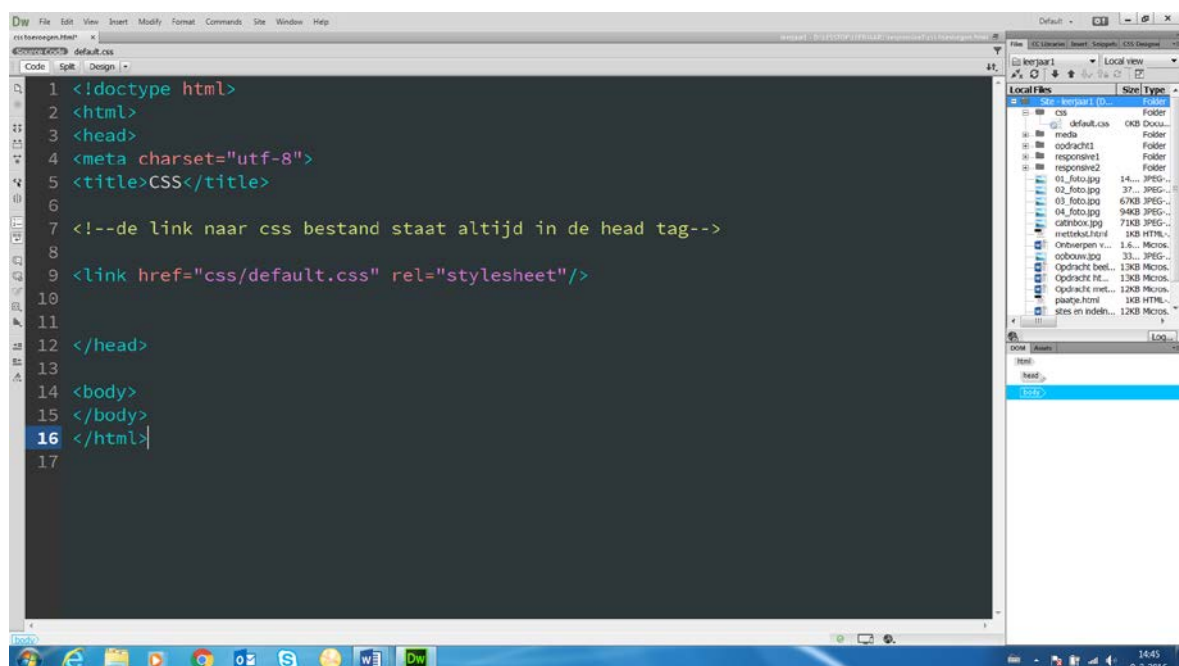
Dw File Edit View Insert Modify Format Commands Site Window Help

Default

css toevoegen.html* ×

Source Code default.css

Code Split Design

1 <!doctype html>
2 <html>
3 <head>
4 <meta charset="utf-8">
5 <title>CSS</title>
6
7 <!--de link naar css bestand staat altijd in de head tag-->
8
9 <link href="css/default.css" rel="stylesheet"/>
10
11
12 </head>
13
14 <body>
15 </body>
16 </html>
17

Files CC Libraries Insert Snippets CSS Designer

leerjaar1 Local view

| Local Files | Size | Type |
|---|---|---|
| Site - leerjaar1 (D... | | Folder |
| css | | Folder |
| default.css | 0KB | Docu... |
| media | | Folder |
| oodracht1 | | Folder |
| responsive1 | | Folder |
| responsive2 | | Folder |
| 01_foto.jpg | 14... | JPEG-... |
| 02_foto.jpg | 37... | JPEG-... |
| 03_foto.jpg | 67KB | JPEG-... |
| 04_foto.jpg | 94KB | JPEG-... |
| catinbox.jpg | 71KB | JPEG-... |
| mettekst.html | 1KB | HTML-... |
| Ontwerpen v... | 1.6... | Micros. |
| opbouw.jpg | 33... | JPEG-... |
| Opdracht beel... | 13KB | Micros. |
| Opdracht ht... | 13KB | Micros. |
| Opdracht met... | 12KB | Micros. |
| plaatje.html | 1KB | HTML-... |
| sites en indeln... | 12KB | Micros. |

Log...

DOM Assets

html
head
body

body

14:45